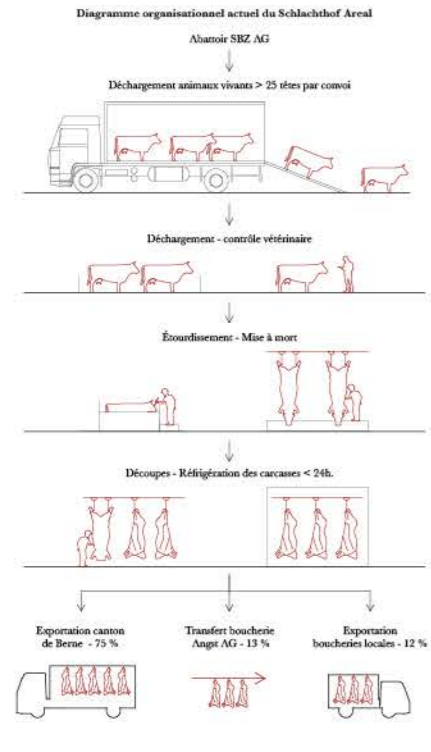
Diagramme organisationnel actuel du Schlachthof Areal

Abattoir SBZ AG

Déchargement animaux vivants > 25 têtes par convoi

Déchargement - contrôle vétérinaire

Étourdissement - Mise à mort

Découpes - Réfrigération des carcasses < 24h.

Exportation canton de Berne - 75 %

Transfert boucherie Angst AG - 13 %

Exportation boucheries locales - 12 %